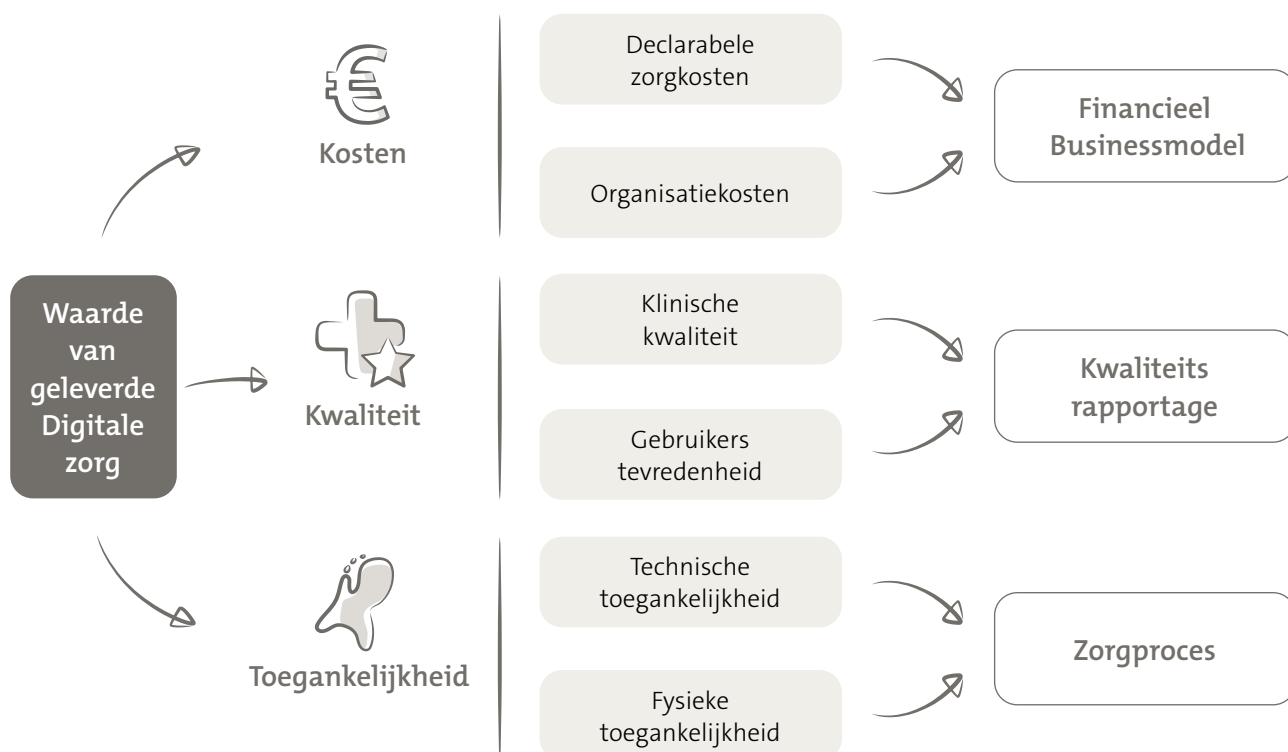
Waarde van geleverde Digitale zorg

Kosten

Declarabele zorgkosten

Organisatiekosten

Financieel Businessmodel

Kwaliteit

Klinische kwaliteit

Gebruikers tevredenheid

Kwaliteits rapportage

Toegankelijkheid

Technische toegankelijkheid

Fysieke toegankelijkheid

Zorgproces